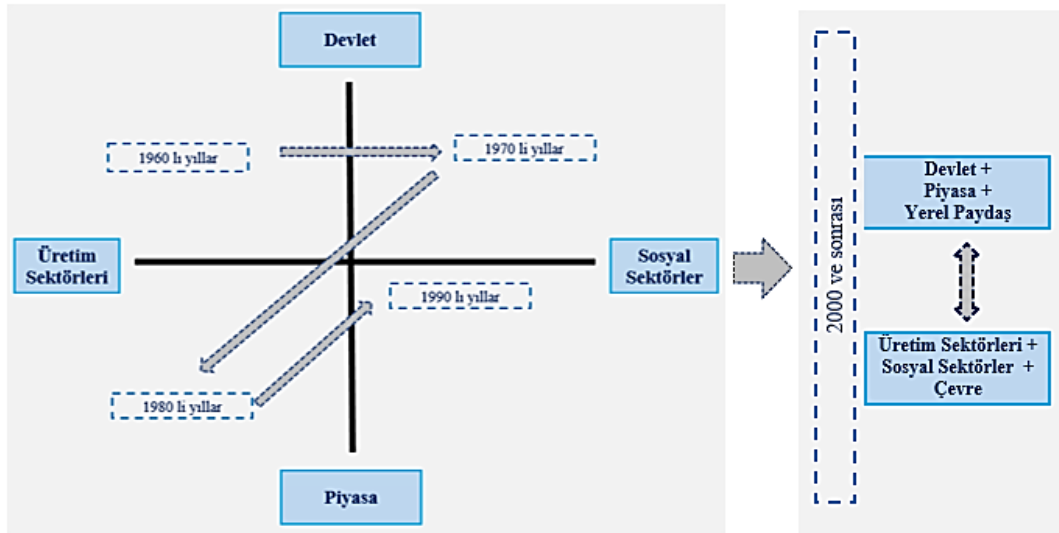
Devlet

1960 lı yıllar

1970 li yıllar

Üretim Sektörleri

Sosyal Sektörler

1990 lı yıllar

1980 li yıllar

Piyasa

2000 ve sonrası

Devlet + Piyasa + Yerel Paydaş

Üretim Sektörleri + Sosyal Sektörler + Çevre